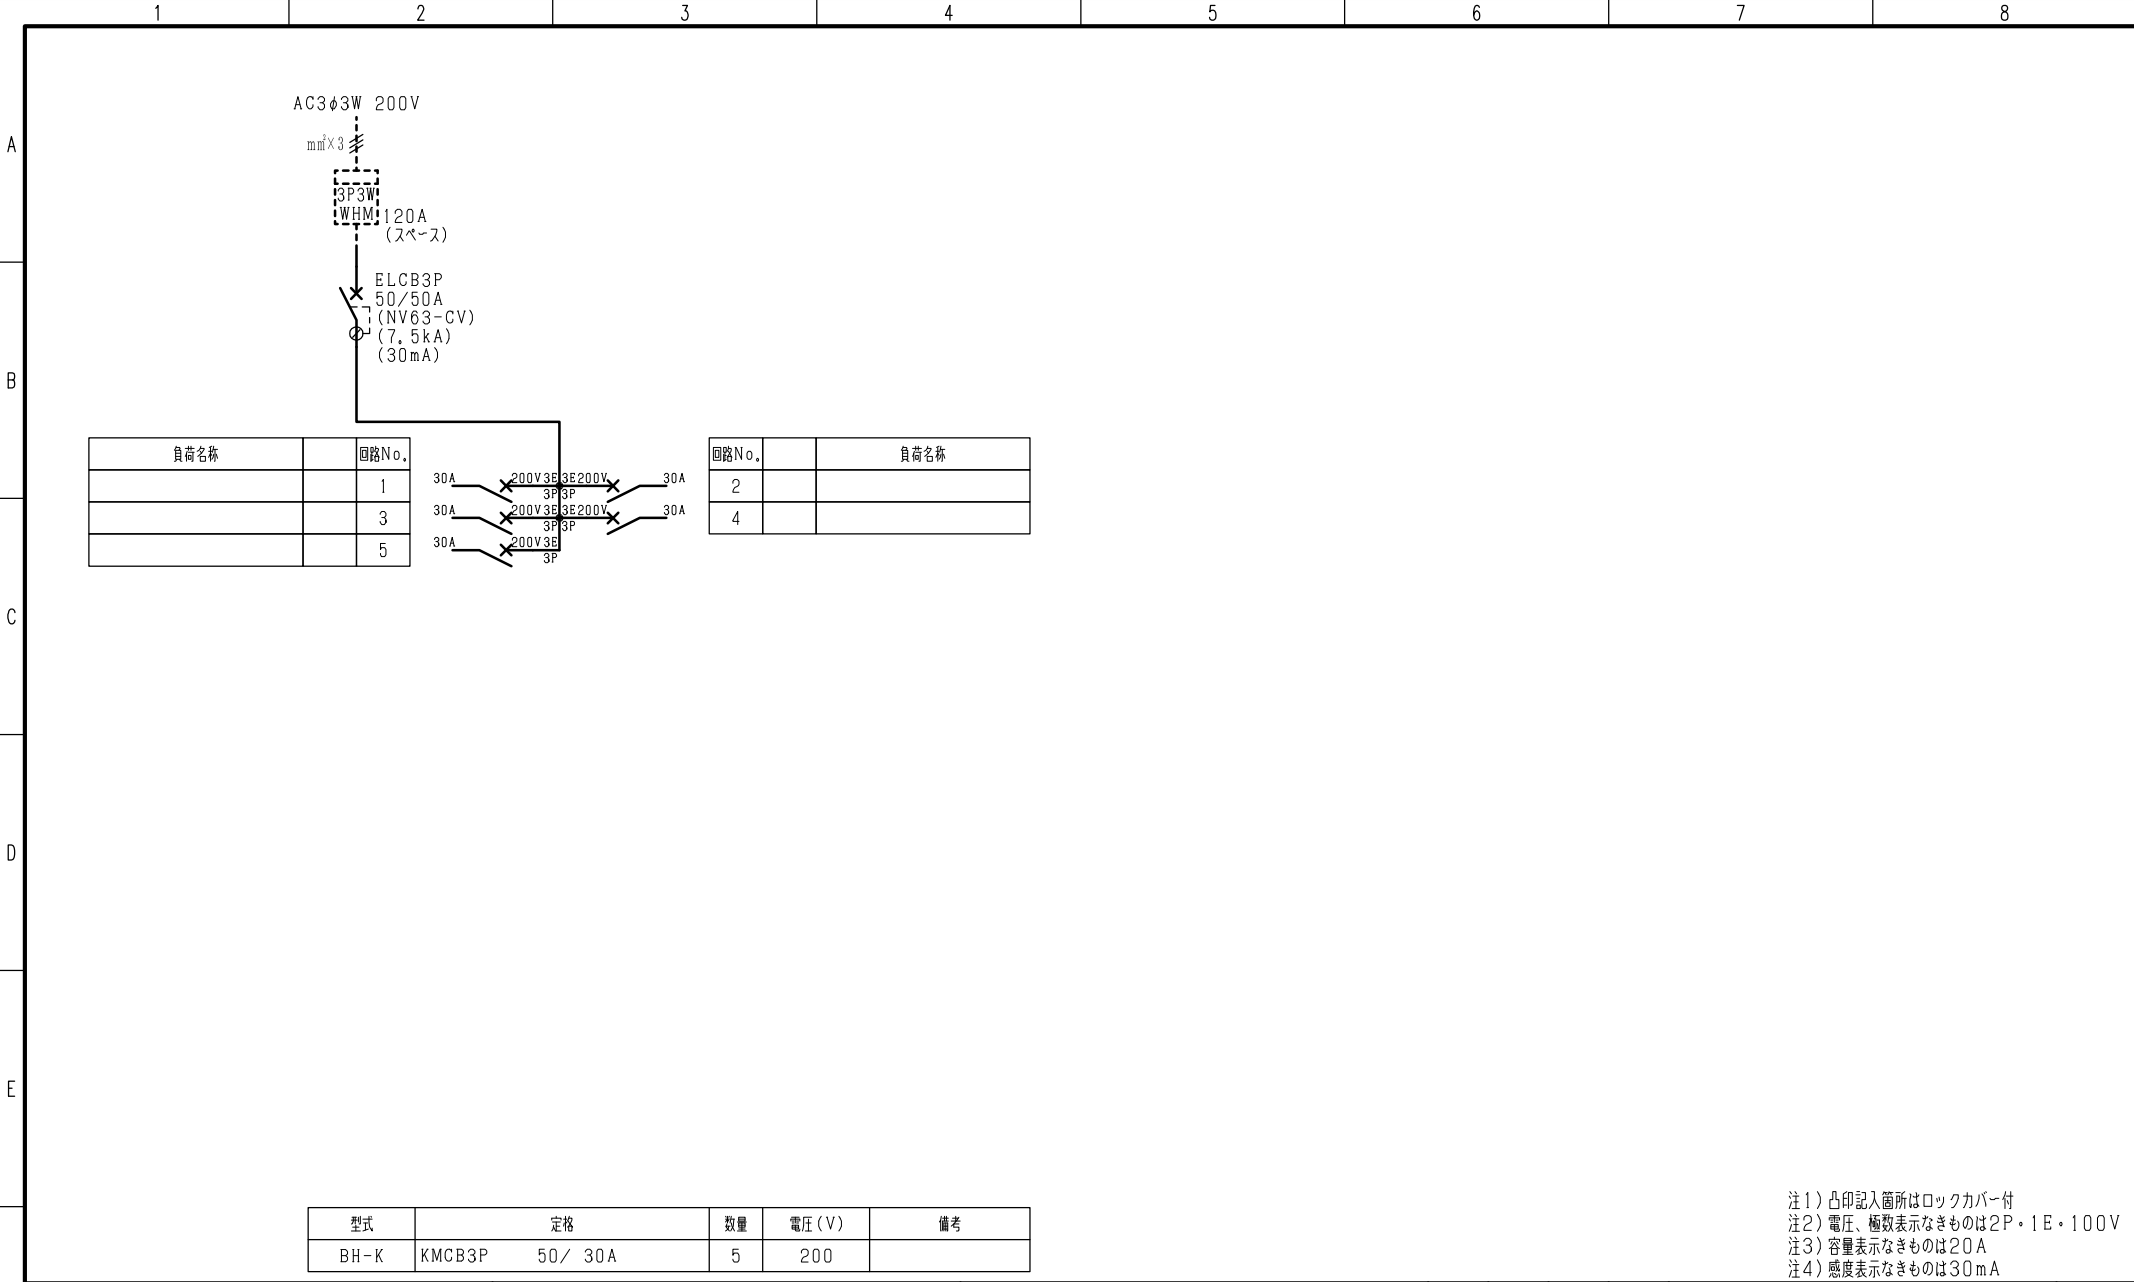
1 2 3 4 5 6 7 8

A

B

C

D

E

AC3$\phi$3W 200V

mm$^2$×3

3P3W WHM 120A (スペース)

ELCB3P 50/50A (NV63-CV) (7.5kA) (30mA)

| 負荷名称 | | 回路No. |
|---|---|---|
| | | 1 |
| | | 3 |
| | | 5 |

30A 200V 3E 3P 3E 200V 30A
30A 200V 3E 3P 3P 3E 200V 30A
30A 200V 3E 3P

| 回路No. | | 負荷名称 |
|---|---|---|
| 2 | | |
| 4 | | |

| 型式 | 定格 | 数量 | 電圧(V) | 備考 |
|---|---|---|---|---|
| BH-K | KMCB3P 50/ 30A | 5 | 200 | |

注1) 凸印記入箇所はロックカバー付
注2) 電圧、極数表示なきものは2P・1E・100V
注3) 容量表示なきものは20A
注4) 感度表示なきものは30mA